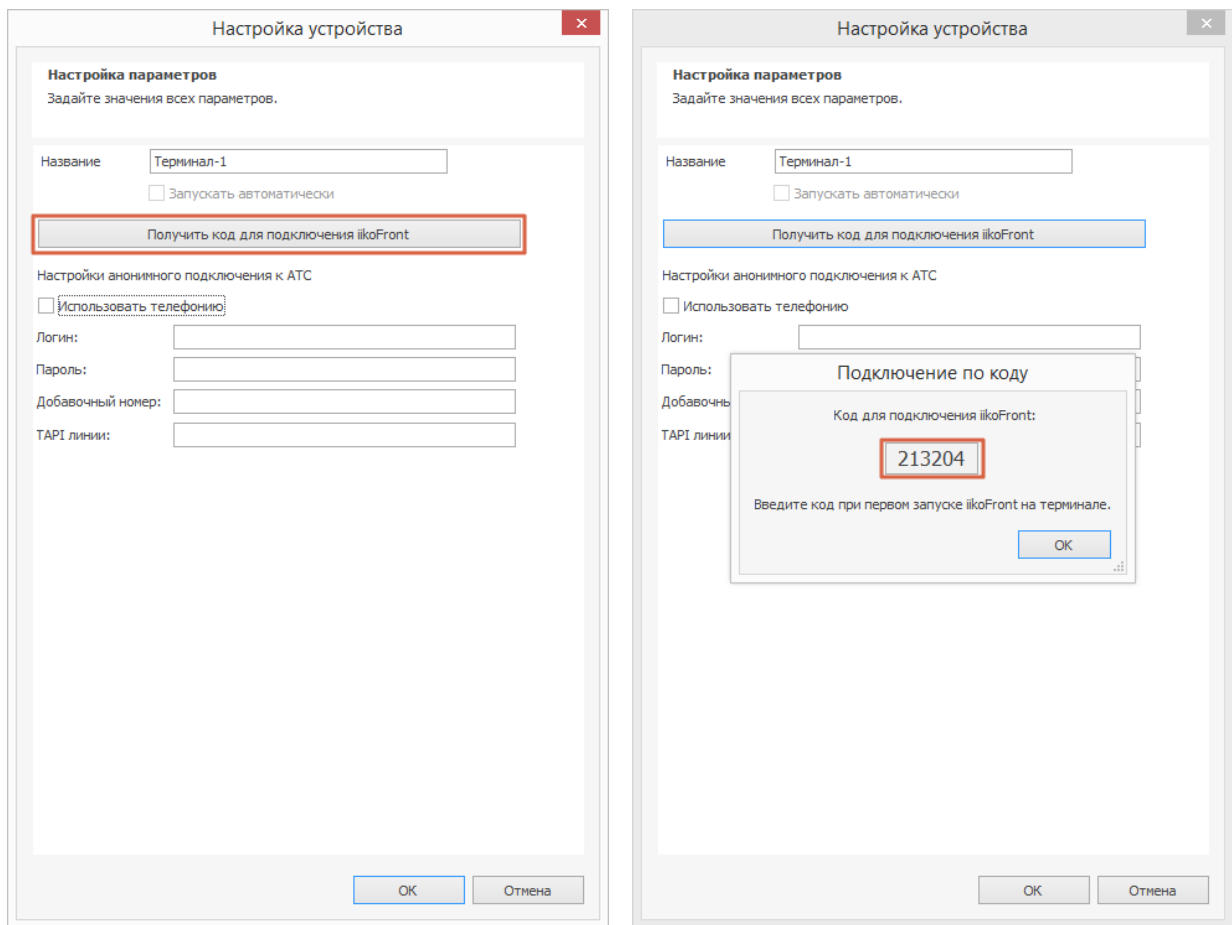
Настройка устройства

Настройка параметров
Задайте значения всех параметров.

Название Терминал-1

Запускать автоматически

Получить код для подключения iikoFront

Настройки анонимного подключения к АТС

Использовать телефонию

Логин:

Пароль:

Добавочный номер:

TAPI линии:

OK Отмена

Настройка устройства

Настройка параметров
Задайте значения всех параметров.

Название Терминал-1

Запускать автоматически

Получить код для подключения iikoFront

Настройки анонимного подключения к АТС

Использовать телефонию

Логин:

Пароль:

Добавочны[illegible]

TAPI линии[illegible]

Подключение по коду

Код для подключения iikoFront:

213204

Введите код при первом запуске iikoFront на терминале.

OK

OK Отмена